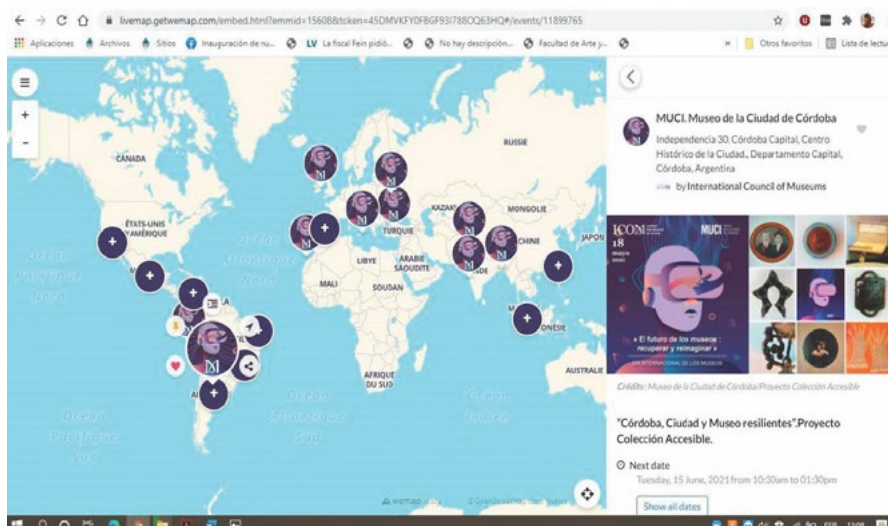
livemap.getwemap.com/embed.html?emmid=15608&token=45DMVKFY0F8GF93I788OQ63HQ#/events/11899765

Aplicaciones Archivos Sitios Inauguración de nu... LV La fiscal Fein pidió... No hay descripción... Facultad de Arte y... » Otros favoritos Lista de lectura

CANADA
ÉTATS-UNIS D'AMÉRIQUE
Océan Pacifique Nord
Océan Atlantique Nord
RUSSIE
KAZAKH
MONGOLIE
TURQUIE
CHINE
JAPON
LIBYE
ARABIE SAOUDITE
MALI
SOUDAN
INDE
INDONÉSIE
AFRIQUE DU SUD
AUSTRALIE
Océan Pacifique Sud
Océan Atlantique Sud
Océan Indien
wemap
© OpenStreetMap

MUCI. Museo de la Ciudad de Córdoba
Independencia 30, Córdoba Capital, Centro Histórico de la Ciudad., Departamento Capital, Córdoba, Argentina
by International Council of Museums

ICOM 18 mayo
MUCI
« El futuro de los museos: recuperar y reimaginar »
DÍA INTERNACIONAL DE LOS MUSEOS

Créditos: Museo de la Ciudad de Córdoba/Proyecto Colección Accesible

"Córdoba, Ciudad y Museo resilientes".Proyecto Colección Accesible.

Next date
Tuesday, 15 June, 2021 from 10:30am to 01:30pm

Show all dates